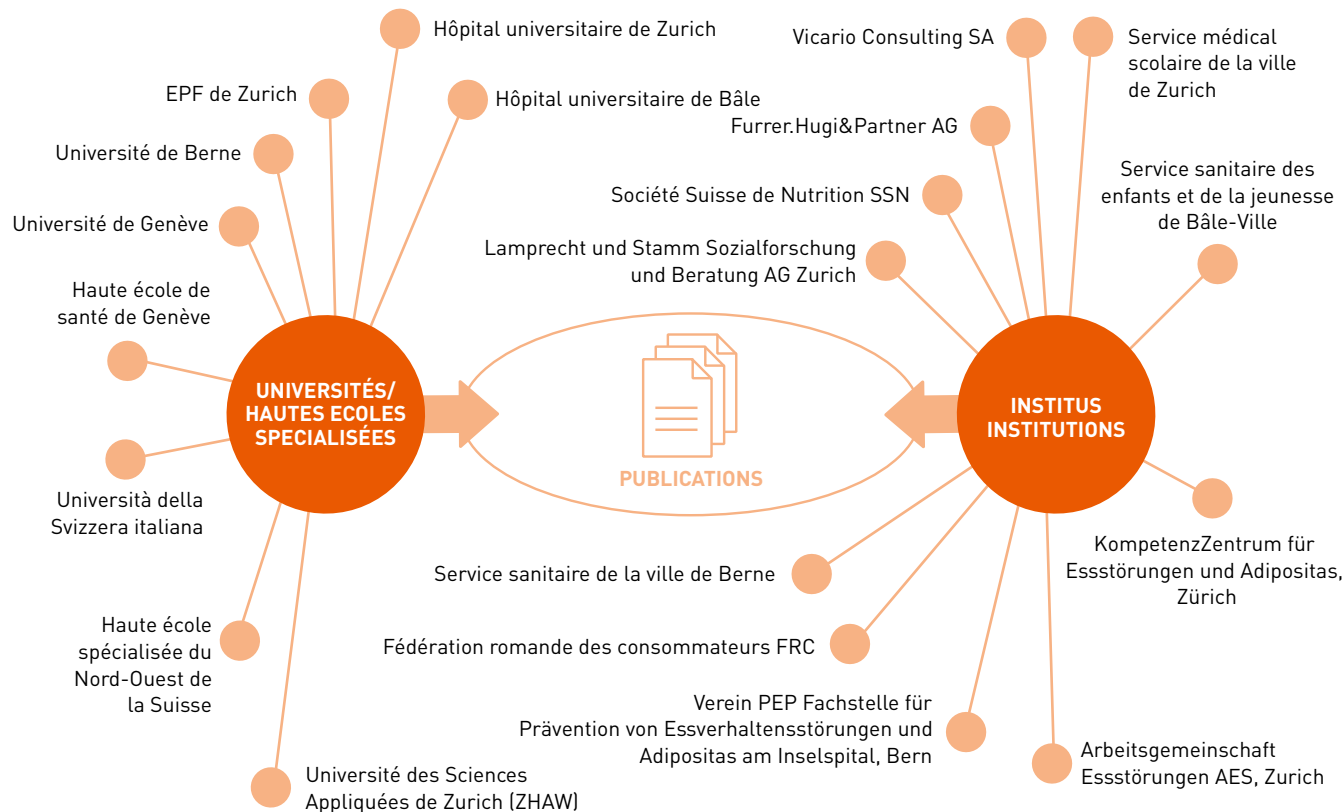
Hôpital universitaire de Zurich

EPF de Zurich

Hôpital universitaire de Bâle

Université de Berne

Université de Genève

Haute école de santé de Genève

UNIVERSITÉS/ HAUTES ECOLES SPECIALISÉES

Università della Svizzera italiana

Haute école spécialisée du Nord-Ouest de la Suisse

Université des Sciences Appliquées de Zurich (ZHAW)

PUBLICATIONS

Vicario Consulting SA

Service médical scolaire de la ville de Zurich

Furrer.Hugi&Partner AG

Service sanitaire des enfants et de la jeunesse de Bâle-Ville

Société Suisse de Nutrition SSN

Lamprecht und Stamm Sozialforschung und Beratung AG Zurich

INSTITUS INSTITUTIONS

KompetenzZentrum für Essstörungen und Adipositas, Zürich

Service sanitaire de la ville de Berne

Fédération romande des consommateurs FRC

Verein PEP Fachstelle für Prävention von Essverhaltensstörungen und Adipositas am Inselspital, Bern

Arbeitsgemeinschaft Essstörungen AES, Zurich